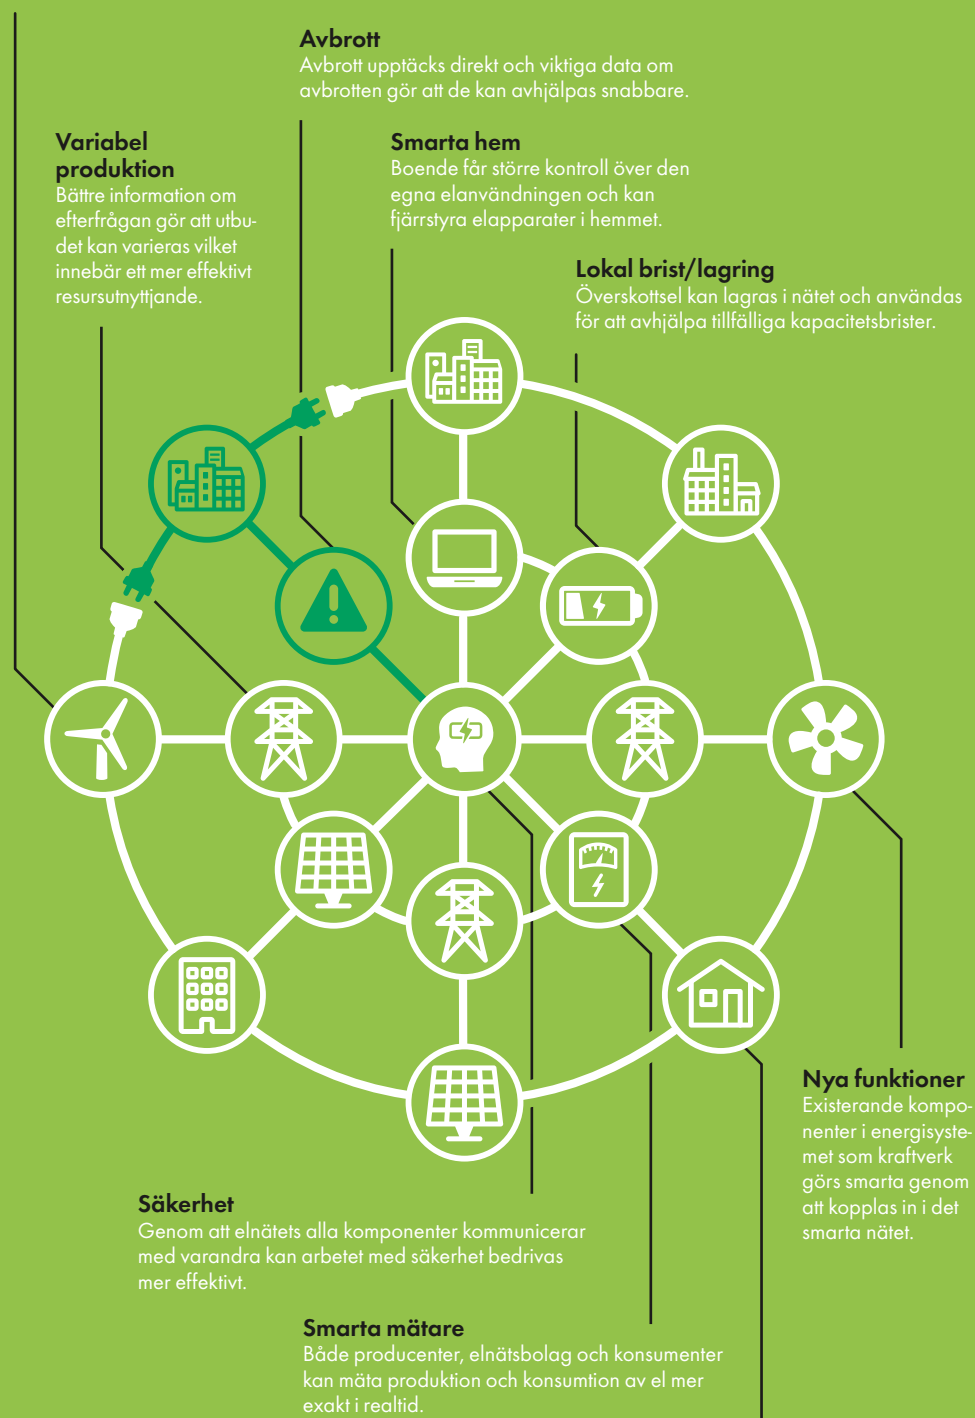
Avbrott
Avbrott upptäcks direkt och viktiga data om avbrotten gör att de kan avhjälpas snabbare.

Variabel produktion
Bättre information om efterfrågan gör att utbudet kan varieras vilket innebär ett mer effektivt resursutnyttjande.

Smarta hem
Boende får större kontroll över den egna elanvändningen och kan fjärrstyra elapparater i hemmet.

Lokal brist/lagring
Överskottsel kan lagras i nätet och användas för att avhjälpa tillfälliga kapacitetsbrister.

Nya funktioner
Existerande komponenter i energisystemet som kraftverk görs smarta genom att kopplas in i det smarta nätet.

Säkerhet
Genom att elnätets alla komponenter kommunicerar med varandra kan arbetet med säkerhet bedrivas mer effektivt.

Smarta mätare
Både producenter, elnätsbolag och konsumenter kan mäta produktion och konsumtion av el mer exakt i realtid.